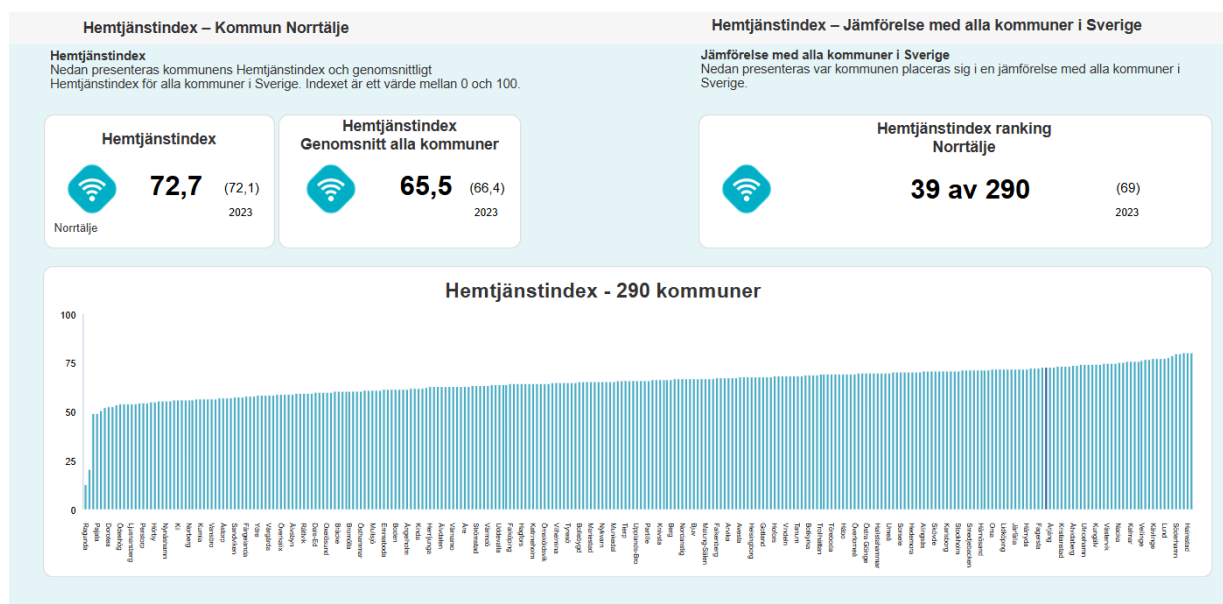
Hemtjänstindex – Kommun Norrtälje

Hemtjänstindex
Nedan presenteras kommunens Hemtjänstindex och genomsnittligt Hemtjänstindex för alla kommuner i Sverige. Indexet är ett värde mellan 0 och 100.

Hemtjänstindex
72,7 (72,1)
2023
Norrtälje

Hemtjänstindex
Genomsnitt alla kommuner
65,5 (66,4)
2023

Hemtjänstindex – Jämförelse med alla kommuner i Sverige

Jämförelse med alla kommuner i Sverige
Nedan presenteras var kommunen placeras sig i en jämförelse med alla kommuner i Sverige.

Hemtjänstindex ranking
Norrtälje
39 av 290 (69)
2023

Hemtjänstindex - 290 kommuner

100
75
50
25
0

Ragunda Pajala Dorotea Överkalix Ljusnarsberg Perstorp Höör Nykvarn Kil Norberg Kumla Vansbro Sandviken Fagersta Ydre Vingåker Övertorneå Åstorp Rättvik Dals-Ed Oxelösund Bromölla Östhammar Mullsjö Emmaboda Boden Älvdalen Knivsta Hagfors Ljusdal Kinda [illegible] Lekeberg Mönsterås Orsa Nyköping Härryda Vännäs Åsele Mark Uddevalla Falköping Sjöbo Katrineholm Arboga Vilhelmina Tyresö Bollebygd Motala Mörbylånga Tierp Upplands-Bro Partille Kävlinge Berg Norsjö Bjuv Munkedal Mora Falkenberg Arvika Avesta Helsingborg Gotland Heby Vindeln Tanum Bollnäs Trollhättan Timrå Håbo Örkelljunga Östra Göinge Hallstahammar Umeå Sorsele Hedemora Lindesberg Skövde Karlsborg Stockholm Svedala Strömsund Härnösand Orust Lidköping Järfälla Haninge Fagersta Åmål Kristianstad Älvsbyn Ulricehamn Kungälv Västervik Malå Kalmar Vellinge Karlskoga Lund Sollentuna Hammarö